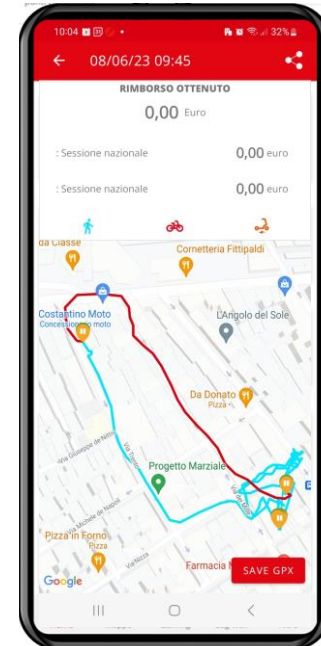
10:04 32%

08/06/23 09:45

RIMBORSO OTTENUTO

0,00 Euro

: Sessione nazionale 0,00 euro

: Sessione nazionale 0,00 euro

da Classe

Cornetteria Fittipaldi

Costantino Moto
Concessionario moto

L'Angolo del Sole

Da Donato
Pizza

Via Giuseppe de Nittis

Progetto Marziale

Via Michele de Napoli

Pizza in Forno
Pizza

Via Nizza

Farmacia M

Google

SAVE GPX